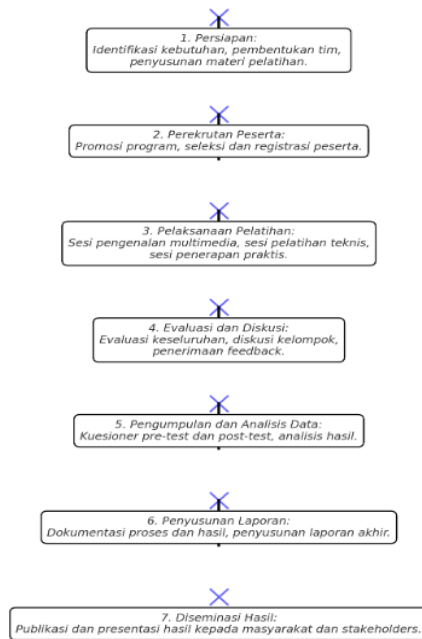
1. Persiapan:
Identifikasi kebutuhan, pembentukan tim, penyusunan materi pelatihan.

2. Perekrutan Peserta:
Promosi program, seleksi dan registrasi peserta.

3. Pelaksanaan Pelatihan:
Sesi pengenalan multimedia, sesi pelatihan teknis, sesi penerapan praktis.

4. Evaluasi dan Diskusi:
Evaluasi keseluruhan, diskusi kelompok, penerimaan feedback.

5. Pengumpulan dan Analisis Data:
Kuesioner pre-test dan post-test, analisis hasil.

6. Penyusunan Laporan:
Dokumentasi proses dan hasil, penyusunan laporan akhir.

7. Diseminasi Hasil:
Publikasi dan presentasi hasil kepada masyarakat dan stakeholders.